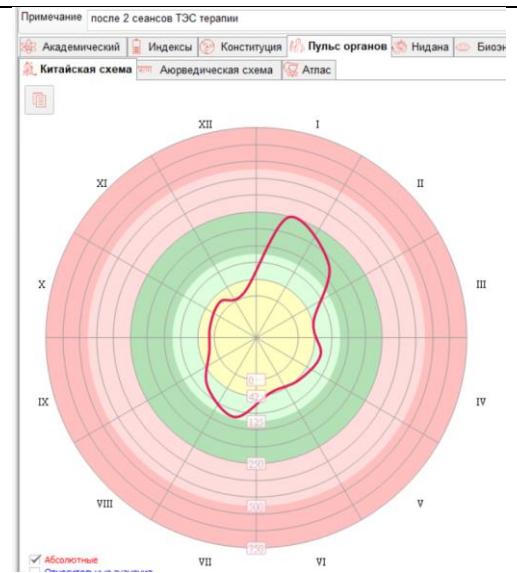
Примечание после 2 сеансов ТЭС терапии

Академический | Индексы | Конституция | Пульс органов | Нидана | Биоэн

Китайская схема | Аюрведическая схема | Атлас

XII
I
II
III
IV
V
VI
VII
VIII
IX
X
XI

0
62
125
250
500
750

Абсолютные
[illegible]